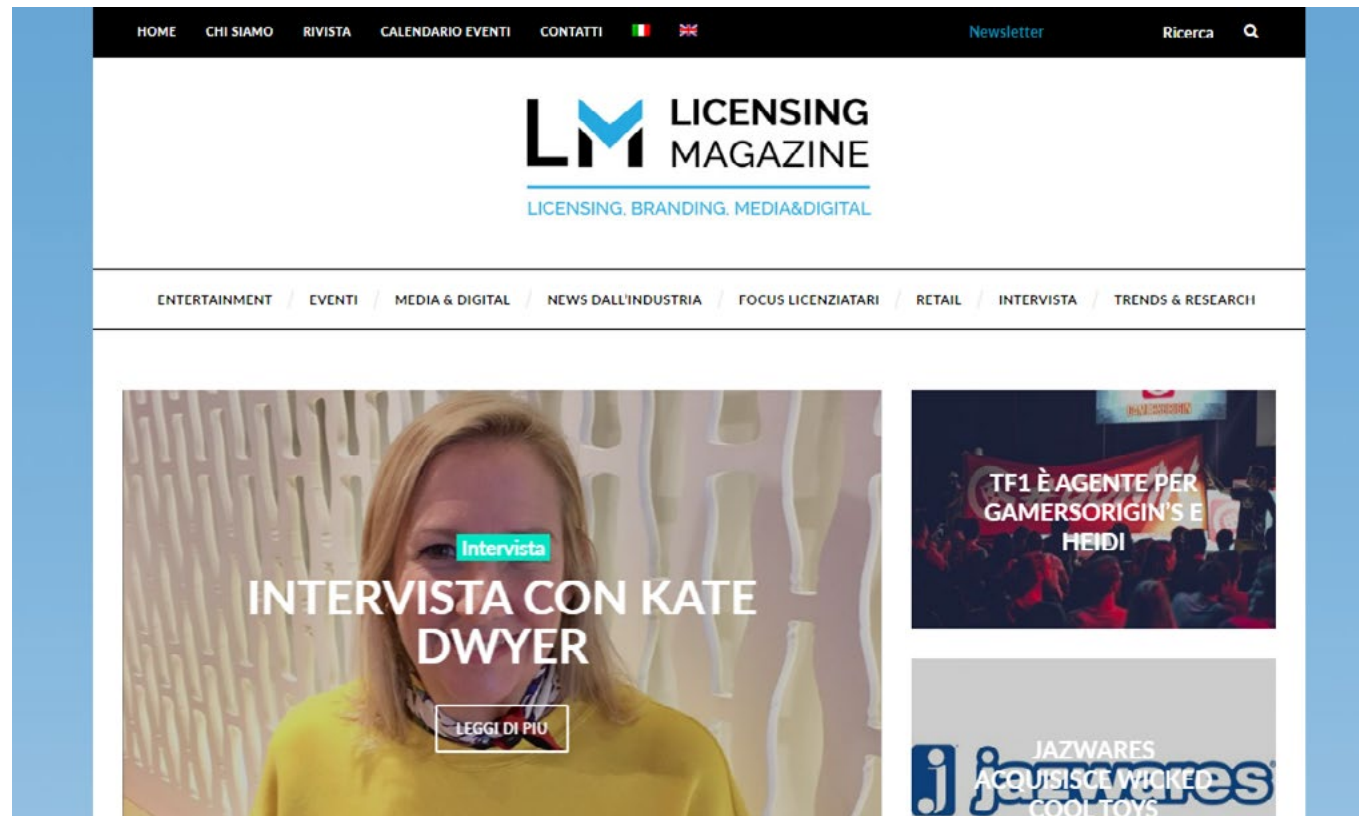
HOME CHI SIAMO RIVISTA CALENDARIO EVENTI CONTATTI

Newsletter

Ricerca

LM LICENSING MAGAZINE

LICENSING, BRANDING, MEDIA&DIGITAL

ENTERTAINMENT / EVENTI / MEDIA & DIGITAL / NEWS DALL'INDUSTRIA / FOCUS LICENZIATARI / RETAIL / INTERVISTA / TRENDS & RESEARCH

Intervista

INTERVISTA CON KATE DWYER

LEGGI DI PIU

GAMERSORIGIN

TF1 È AGENTE PER GAMERSORIGIN'S E HEIDI

jazwares

JAZWARES ACQUISISCE WICKED COOL TOYS